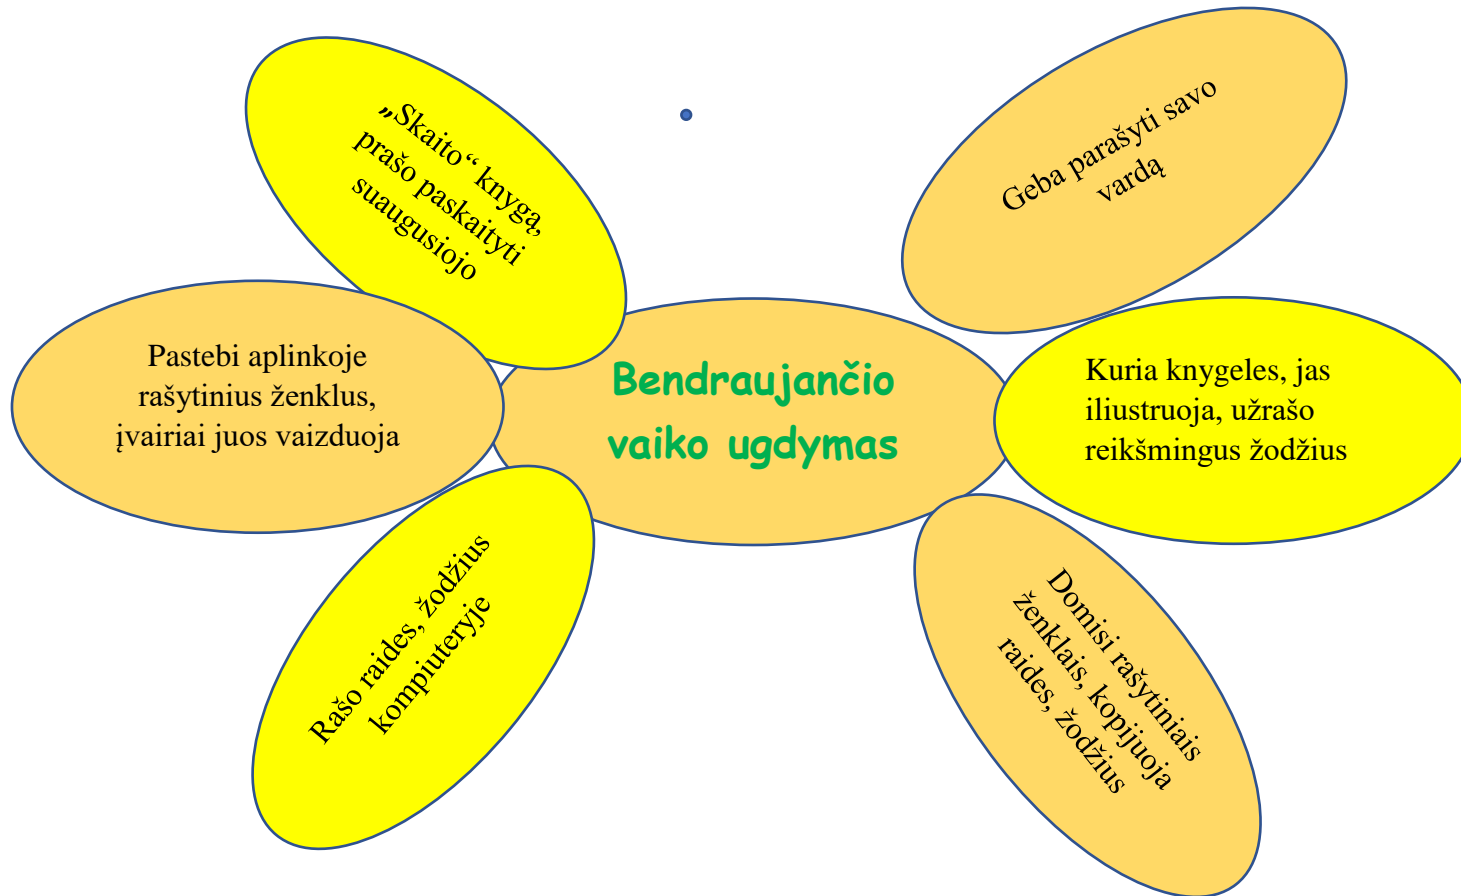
„Skaito“ knygą, prašo paskaityti suaugusiojo

Geba parašyti savo vardą

Bendraujančio vaiko ugdymas

Pastebi aplinkoje rašytinius ženklus, įvairiai juos vaizduoja

Kuria knygeles, jas iliustruoja, užrašo reikšmingus žodžius

Rašo raides, žodžius kompiuteryje

Domisi rašytiniais ženklais, kopijuoja raides, žodžius